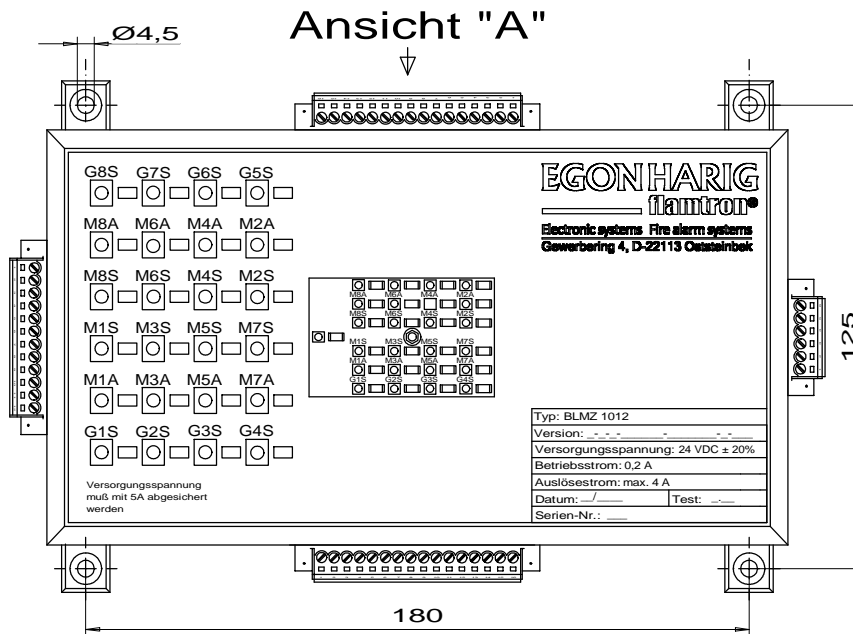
Ansicht "A"

Ø4,5

G8S G7S G6S G5S

M8A M6A M4A M2A

M8S M6S M4S M2S

M1S M3S M5S M7S

M1A M3A M5A M7A

G1S G2S G3S G4S

M8A M6A M4A M2A
M8S M6S M4S M2S
M1S M3S M5S M7S
M1A M3A M5A M7A
G1S G2S G3S G4S

EGON HARIG
flamtron®
Electronic systems Fire alarm systems
Gewerbering 4, D-22113 Oststeinbek

| Typ: BLMZ 1012 | |
|---|---|
| Version: _._._._ | |
| Versorgungsspannung: 24 VDC ± 20% | |
| Betriebsstrom: 0,2 A | |
| Auslösestrom: max. 4 A | |
| Datum: __/__ | Test: __.__ |
| Serien-Nr.: ___ | |

Versorgungsspannung muß mit 5A abgesichert werden

125

180